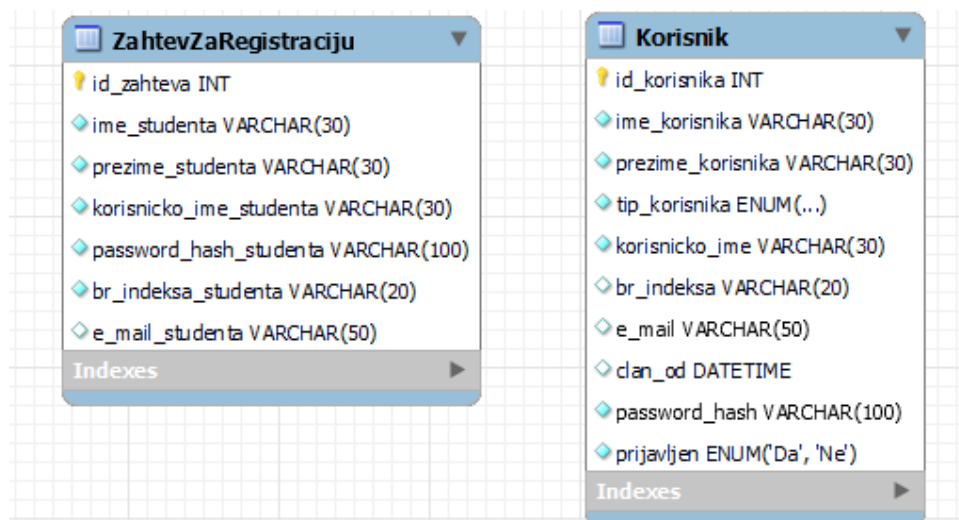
ZahtevZaRegistraciju

id_zahteva INT
ime_studenta VARCHAR(30)
prezime_studenta VARCHAR(30)
korisnicko_ime_studenta VARCHAR(30)
password_hash_studenta VARCHAR(100)
br_indeksa_studenta VARCHAR(20)
e_mail_studenta VARCHAR(50)

Indexes

Korisnik

id_korisnika INT
ime_korisnika VARCHAR(30)
prezime_korisnika VARCHAR(30)
tip_korisnika ENUM(...)
korisnicko_ime VARCHAR(30)
br_indeksa VARCHAR(20)
e_mail VARCHAR(50)
clan_od DATETIME
password_hash VARCHAR(100)
prijavljen ENUM('Da', 'Ne')

Indexes